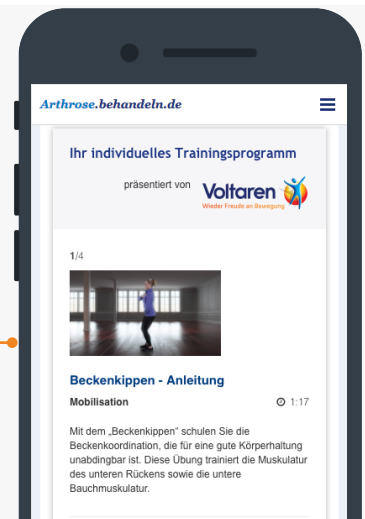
Arthrose.behandeln.de

Ihr individuelles Trainingsprogramm

präsentiert von Voltaren Wieder Freude an Bewegung

1/4

Beckenkippen - Anleitung

Mobilisation 1:17

Mit dem „Beckenkippen" schulen Sie die Beckenkoordination, die für eine gute Körperhaltung unabdingbar ist. Diese Übung trainiert die Muskulatur des unteren Rückens sowie die untere Bauchmuskulatur.